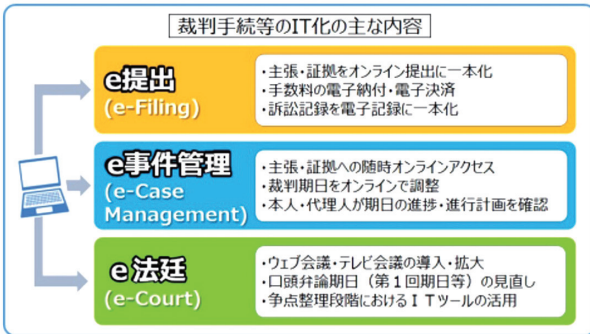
裁判手続等のIT化の主な内容

e提出
(e-Filing)

・主張・証拠をオンライン提出に一本化
・手数料の電子納付・電子決済
・訴訟記録を電子記録に一本化

e事件管理
(e-Case Management)

・主張・証拠への随時オンラインアクセス
・裁判期日をオンラインで調整
・本人・代理人が期日の進捗・進行計画を確認

e法廷
(e-Court)

・ウェブ会議・テレビ会議の導入・拡大
・口頭弁論期日（第１回期日等）の見直し
・争点整理段階におけるＩＴツールの活用